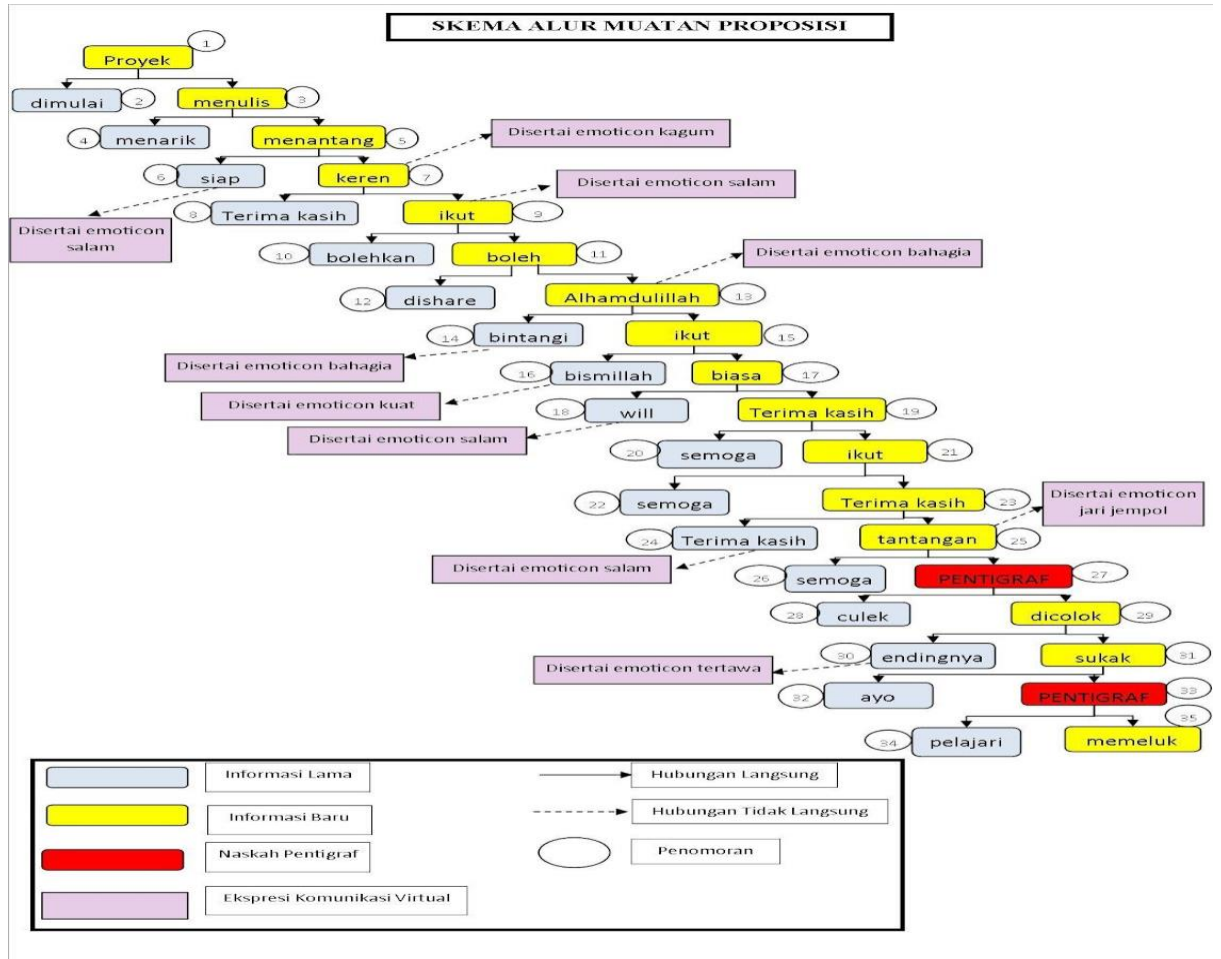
SKEMA ALUR MUATAN PROPOSISI

Proyek 1

dimulai 2

menulis 3

4 menarik

menantang 5

Disertai emoticon kagum

6 siap

keren 7

Disertai emoticon salam

Disertai emoticon salam

8 Terima kasih

ikut 9

10 bolehkan

boleh 11

Disertai emoticon bahagia

12 dishare

Alhamdulillah 13

14 bintangi

ikut 15

Disertai emoticon bahagia

16 bismillah

biasa 17

Disertai emoticon kuat

18 will

Terima kasih 19

Disertai emoticon salam

20 semoga

ikut 21

22 semoga

Terima kasih 23

Disertai emoticon jari jempol

24 Terima kasih

tantangan 25

Disertai emoticon salam

26 semoga

PENTIGRAF 27

28 culek

dicolok 29

30 endingnya

sukak 31

Disertai emoticon tertawa

32 ayo

PENTIGRAF 33

34 pelajari

memeluk 35

Informasi Lama

Hubungan Langsung

Informasi Baru

Hubungan Tidak Langsung

Naskah Pentigraf

Penomoran

Ekspresi Komunikasi Virtual